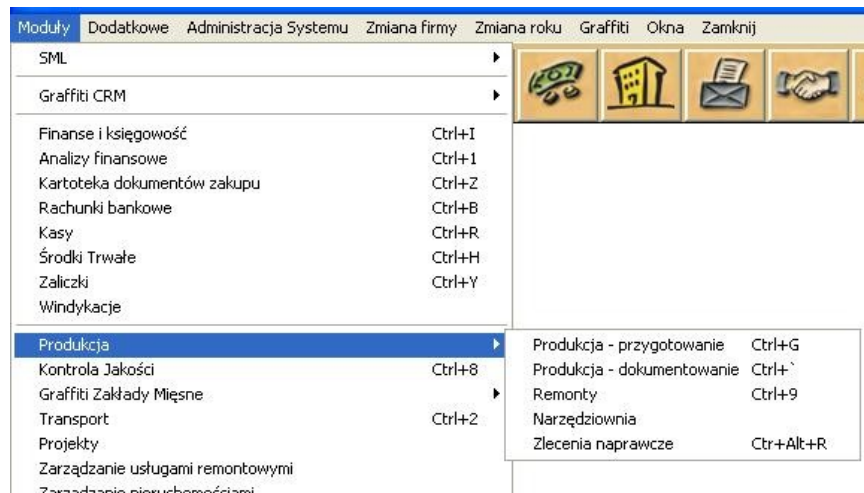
Moduły Dodatkowe Administracja Systemu Zmiana firmy Zmiana roku Graffiti Okna Zamknij

SML
Graffiti CRM
Finanse i księgowość Ctrl+I
Analizy finansowe Ctrl+1
Kartoteka dokumentów zakupu Ctrl+Z
Rachunki bankowe Ctrl+B
Kasy Ctrl+R
Środki Trwałe Ctrl+H
Zaliczki Ctrl+Y
Windykacje
Produkcja
Kontrola Jakości Ctrl+8
Graffiti Zakłady Mięsne
Transport Ctrl+2
Projekty
Zarządzanie usługami remontowymi
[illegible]

Produkcja - przygotowanie Ctrl+G
Produkcja - dokumentowanie Ctrl+`
Remonty Ctrl+9
Narzędziownia
Zlecenia naprawcze Ctr+Alt+R